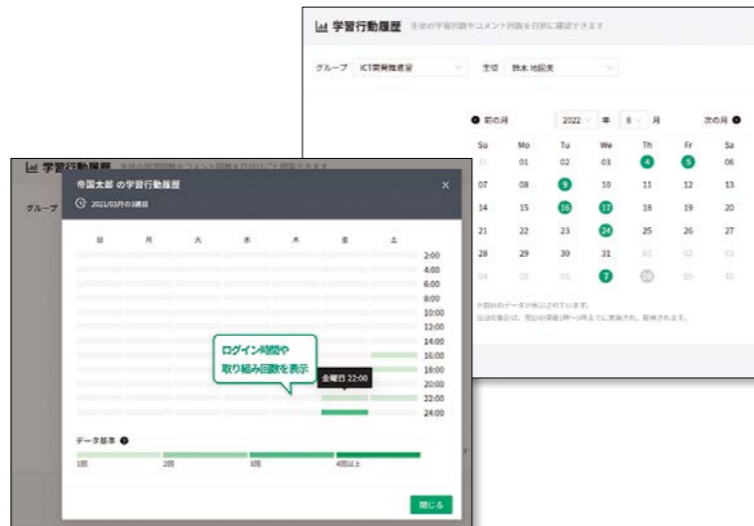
学習行動履歴 生徒の学習回数やコメント回数を日別に確認できます

グループ ICT実験推進室 生徒 鈴木 由加美

前の月 2022 年 8 月 次の月

| Su | Mo | Tu | We | Th | Fr | Sa |
|---|---|---|---|---|---|---|
| 31 | 01 | 02 | 03 | 4 | 5 | 06 |
| 07 | 08 | 9 | 10 | 11 | 12 | 13 |
| 14 | 15 | 16 | 17 | 18 | 19 | 20 |
| 21 | 22 | 23 | 24 | 25 | 26 | 27 |
| 28 | 29 | 30 | 31 | 01 | 02 | 03 |
| 04 | 05 | 06 | 07 | 08 | 09 | 10 |

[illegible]

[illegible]

学習行動履歴 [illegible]

グループ

帝国太郎 の学習行動履歴

2021/03月の3週目

日 月 火 水 木 金 土

2:00
4:00
6:00
8:00
10:00
12:00
14:00
16:00
18:00
20:00
22:00
24:00

ログイン時間や
取り組み回数を表示

金曜日 22:00

データ基準

1回 2回 3回 4回以上

閉じる